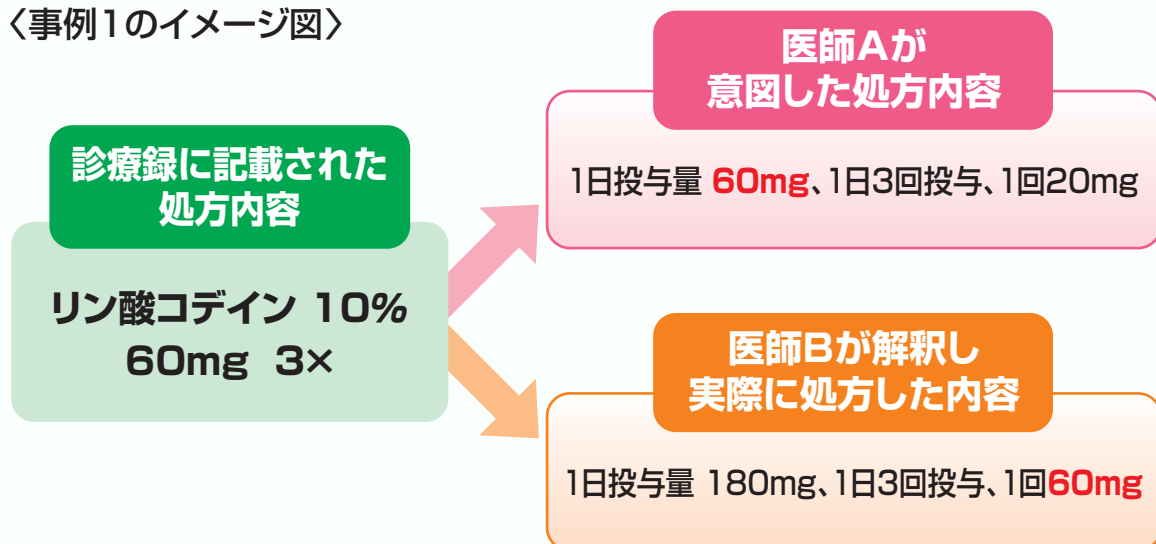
〈事例1のイメージ図〉

診療録に記載された処方内容

リン酸コデイン 10%
60mg 3×

医師Aが意図した処方内容

1日投与量 60mg、1日3回投与、1回20mg

医師Bが解釈し実際に処方した内容

1日投与量 180mg、1日3回投与、1回60mg